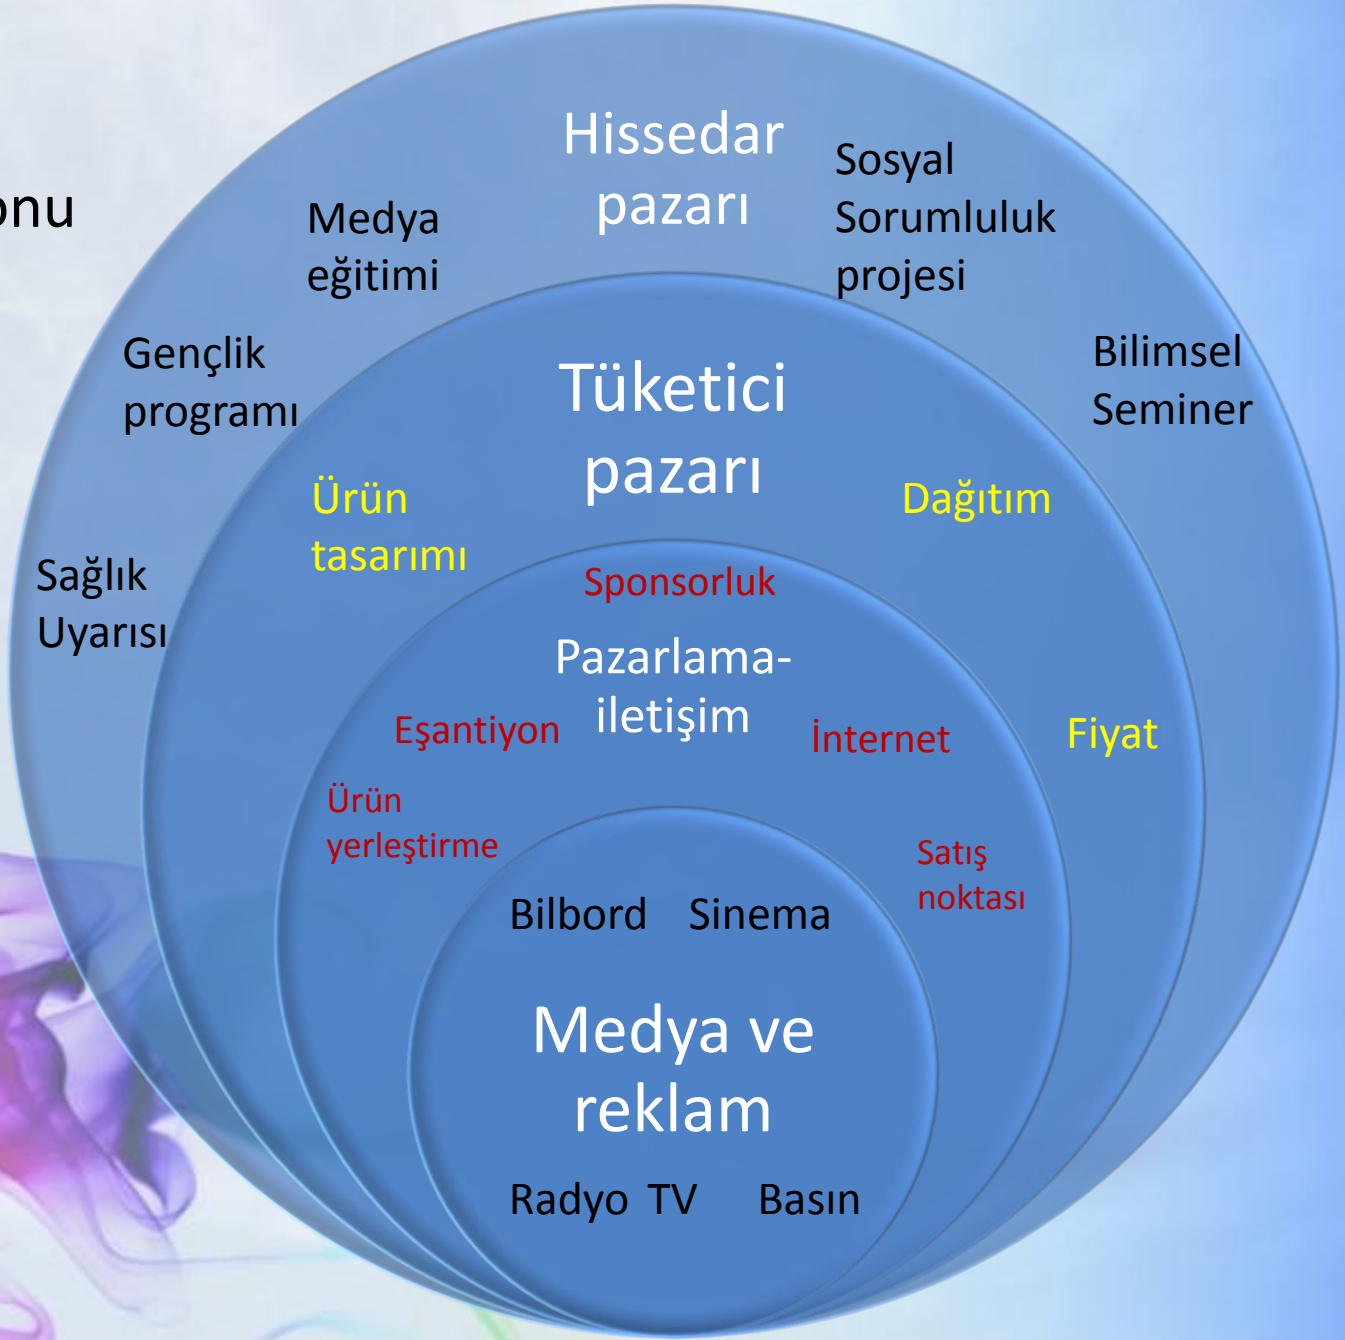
onu

Hissedar pazarı

Medya eğitimi

Sosyal Sorumluluk projesi

Gençlik programı

Bilimsel Seminer

Tüketici pazarı

Ürün tasarımı

Dağıtım

Sağlık Uyarısı

Sponsorluk

Pazarlama-iletişim

Eşantiyon

İnternet

Fiyat

Ürün yerleştirme

Satış noktası

Bilbord Sinema

Medya ve reklam

Radyo TV Basın